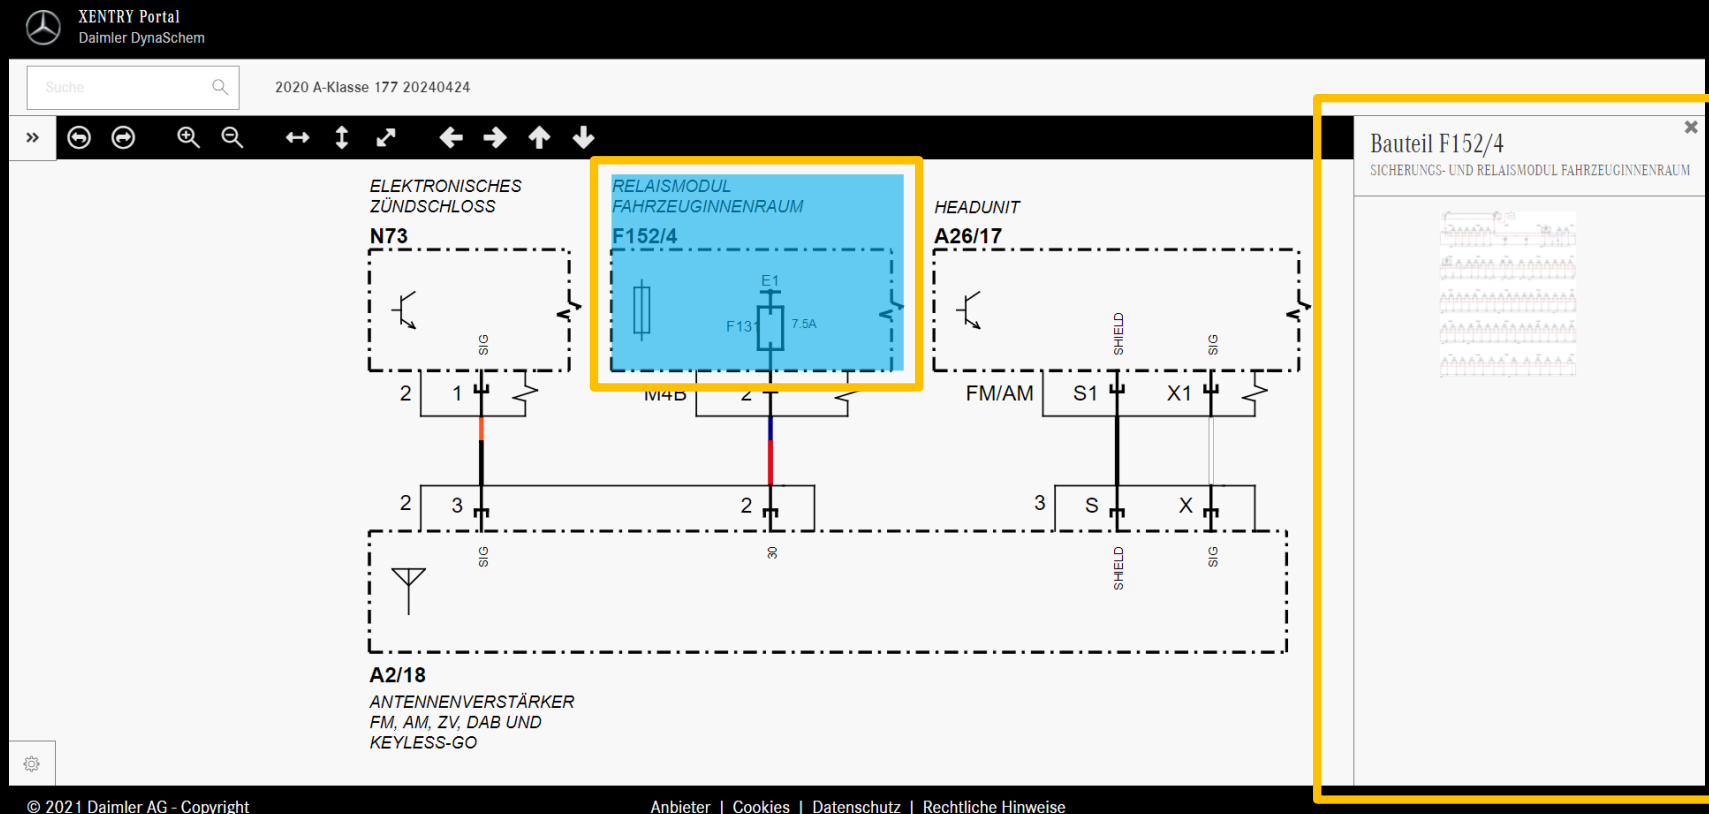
XENTRY Portal
Daimler DynaSchem

Suche

2020 A-Klasse 177 20240424

»

ELEKTRONISCHES ZÜNDSCHLOSS
N73

RELAISMODUL FAHRZEUGINNENRAUM
F152/4

HEADUNIT
A26/17

SIG

E1
F131
7.5A

SHIELD
SIG

2 1
M4B 2
FM/AM S1 X1

2 3
2
3 S X

SIG
30
SHIELD
SIG

A2/18
ANTENNENVERSTÄRKER FM, AM, ZV, DAB UND KEYLESS-GO

Bauteil F152/4
SICHERUNGS- UND RELAISMODUL FAHRZEUGINNENRAUM

© 2021 Daimler AG - Copyright

Anbieter | Cookies | Datenschutz | Rechtliche Hinweise